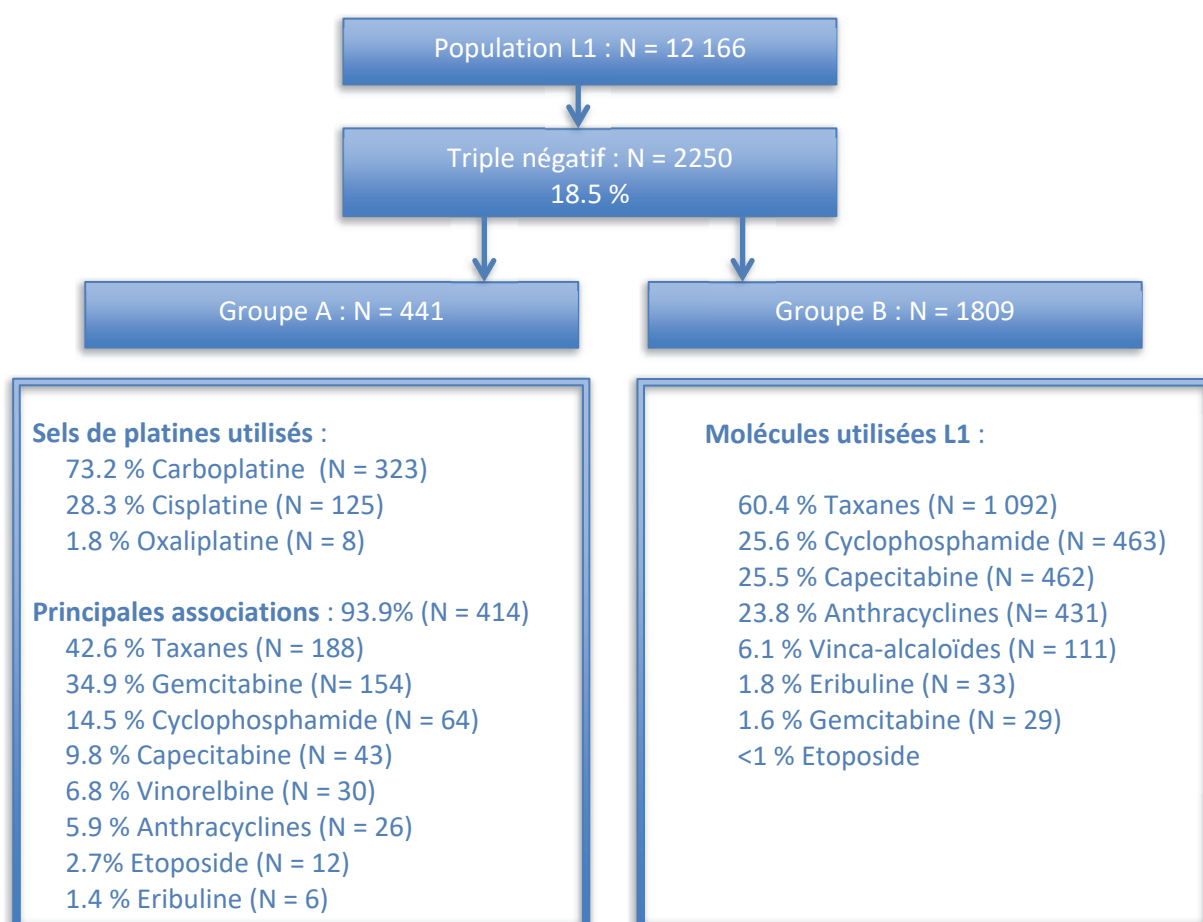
Population L1 : N = 12 166

Triple négatif : N = 2250
18.5 %

Groupe A : N = 441

Groupe B : N = 1809

**Sels de platines utilisés** :
73.2 % Carboplatine (N = 323)
28.3 % Cisplatine (N = 125)
1.8 % Oxaliplatine (N = 8)

**Principales associations** : 93.9% (N = 414)
42.6 % Taxanes (N = 188)
34.9 % Gemcitabine (N= 154)
14.5 % Cyclophosphamide (N = 64)
9.8 % Capecitabine (N = 43)
6.8 % Vinorelbine (N = 30)
5.9 % Anthracyclines (N = 26)
2.7% Etoposide (N = 12)
1.4 % Eribuline (N = 6)

**Molécules utilisées L1** :

60.4 % Taxanes (N = 1 092)
25.6 % Cyclophosphamide (N = 463)
25.5 % Capecitabine (N = 462)
23.8 % Anthracyclines (N= 431)
6.1 % Vinca-alcaloïdes (N = 111)
1.8 % Eribuline (N = 33)
1.6 % Gemcitabine (N = 29)
<1 % Etoposide